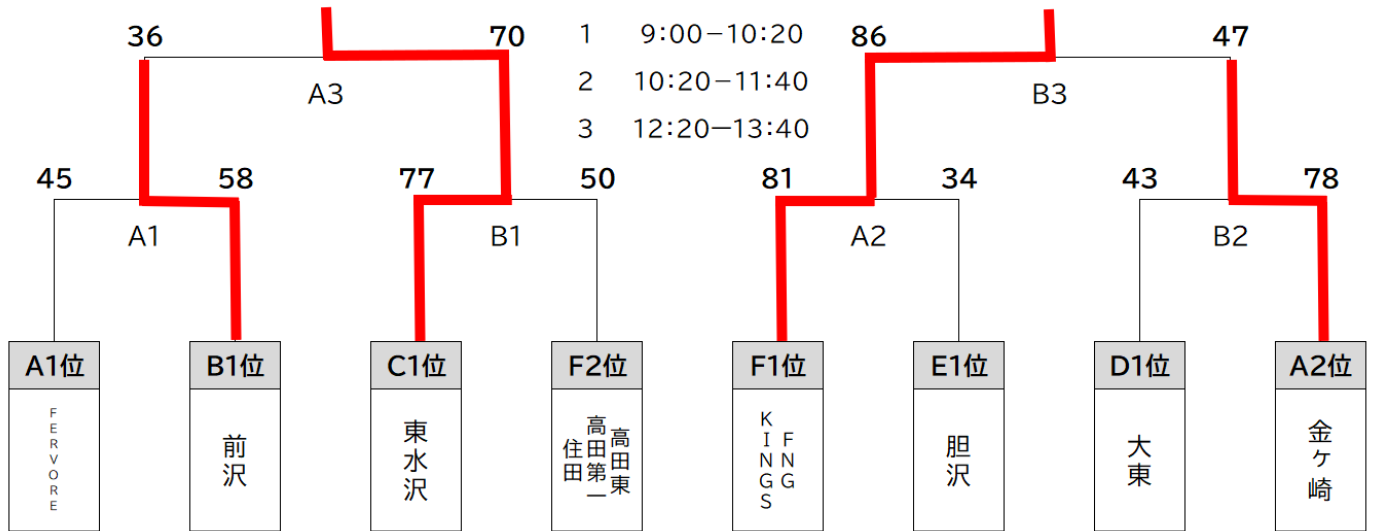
36 70
A3

1 9:00−10:20
2 10:20−11:40
3 12:20−13:40

86 47
B3

45 58
A1

77 50
B1

81 34
A2

43 78
B2

A1位
FERVORE

B1位
前沢

C1位
東水沢

F2位
高田東
高田第一
住田

F1位
KINGS
FNG

E1位
胆沢

D1位
大東

A2位
金ケ崎